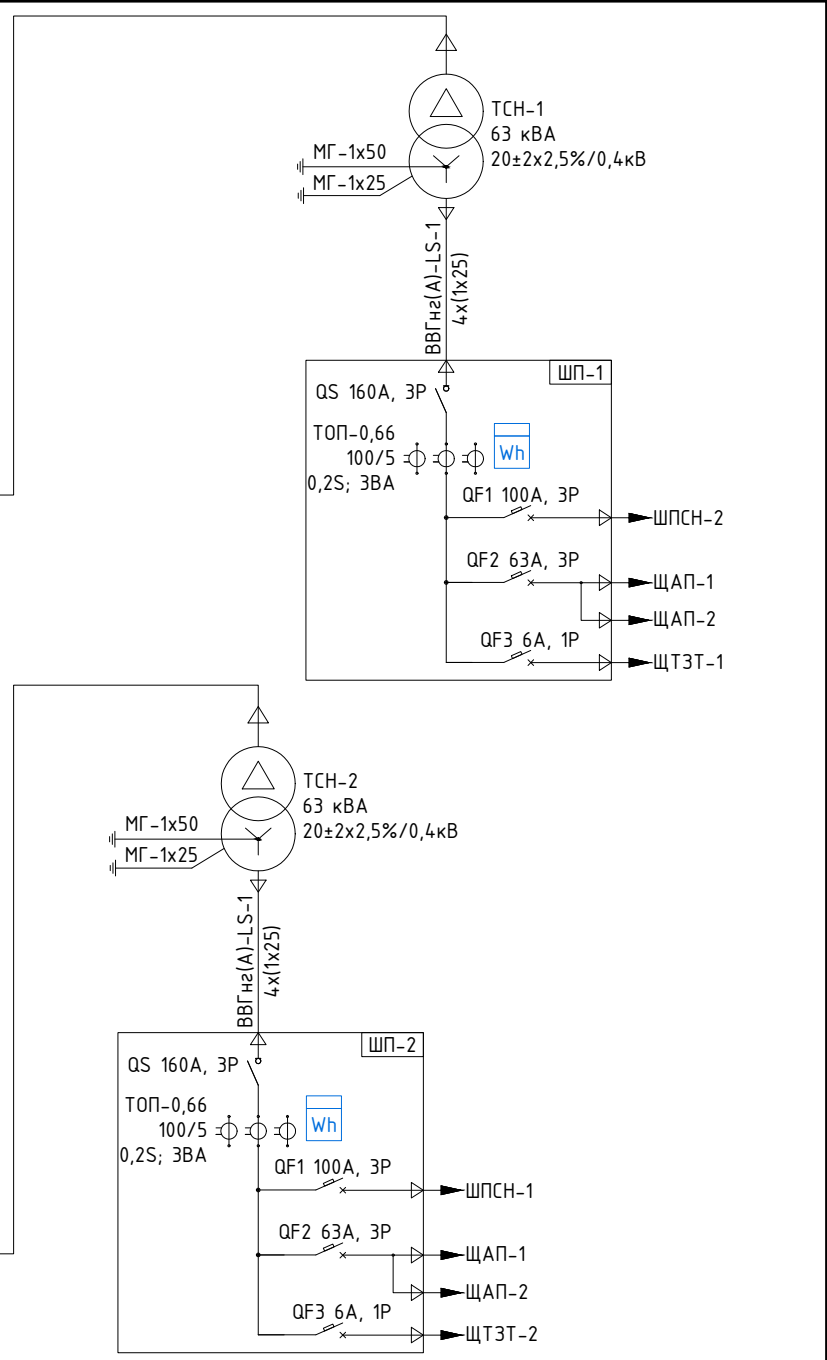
ТСН-1
63 кВА
20±2х2,5%/0,4кВ
МГ-1х50
МГ-1х25
ВВГнг(А)-LS-1
4х(1х25)
ШП-1
QS 160А, 3Р
ТОП-0,66
100/5
0,2S; 3ВА
Wh
QF1 100А, 3Р
ШПСН-2
QF2 63А, 3Р
ЩАП-1
ЩАП-2
QF3 6А, 1Р
ЩТЗТ-1

ТСН-2
63 кВА
20±2х2,5%/0,4кВ
МГ-1х50
МГ-1х25
ВВГнг(А)-LS-1
4х(1х25)
ШП-2
QS 160А, 3Р
ТОП-0,66
100/5
0,2S; 3ВА
Wh
QF1 100А, 3Р
ШПСН-1
QF2 63А, 3Р
ЩАП-1
ЩАП-2
QF3 6А, 1Р
ЩТЗТ-2